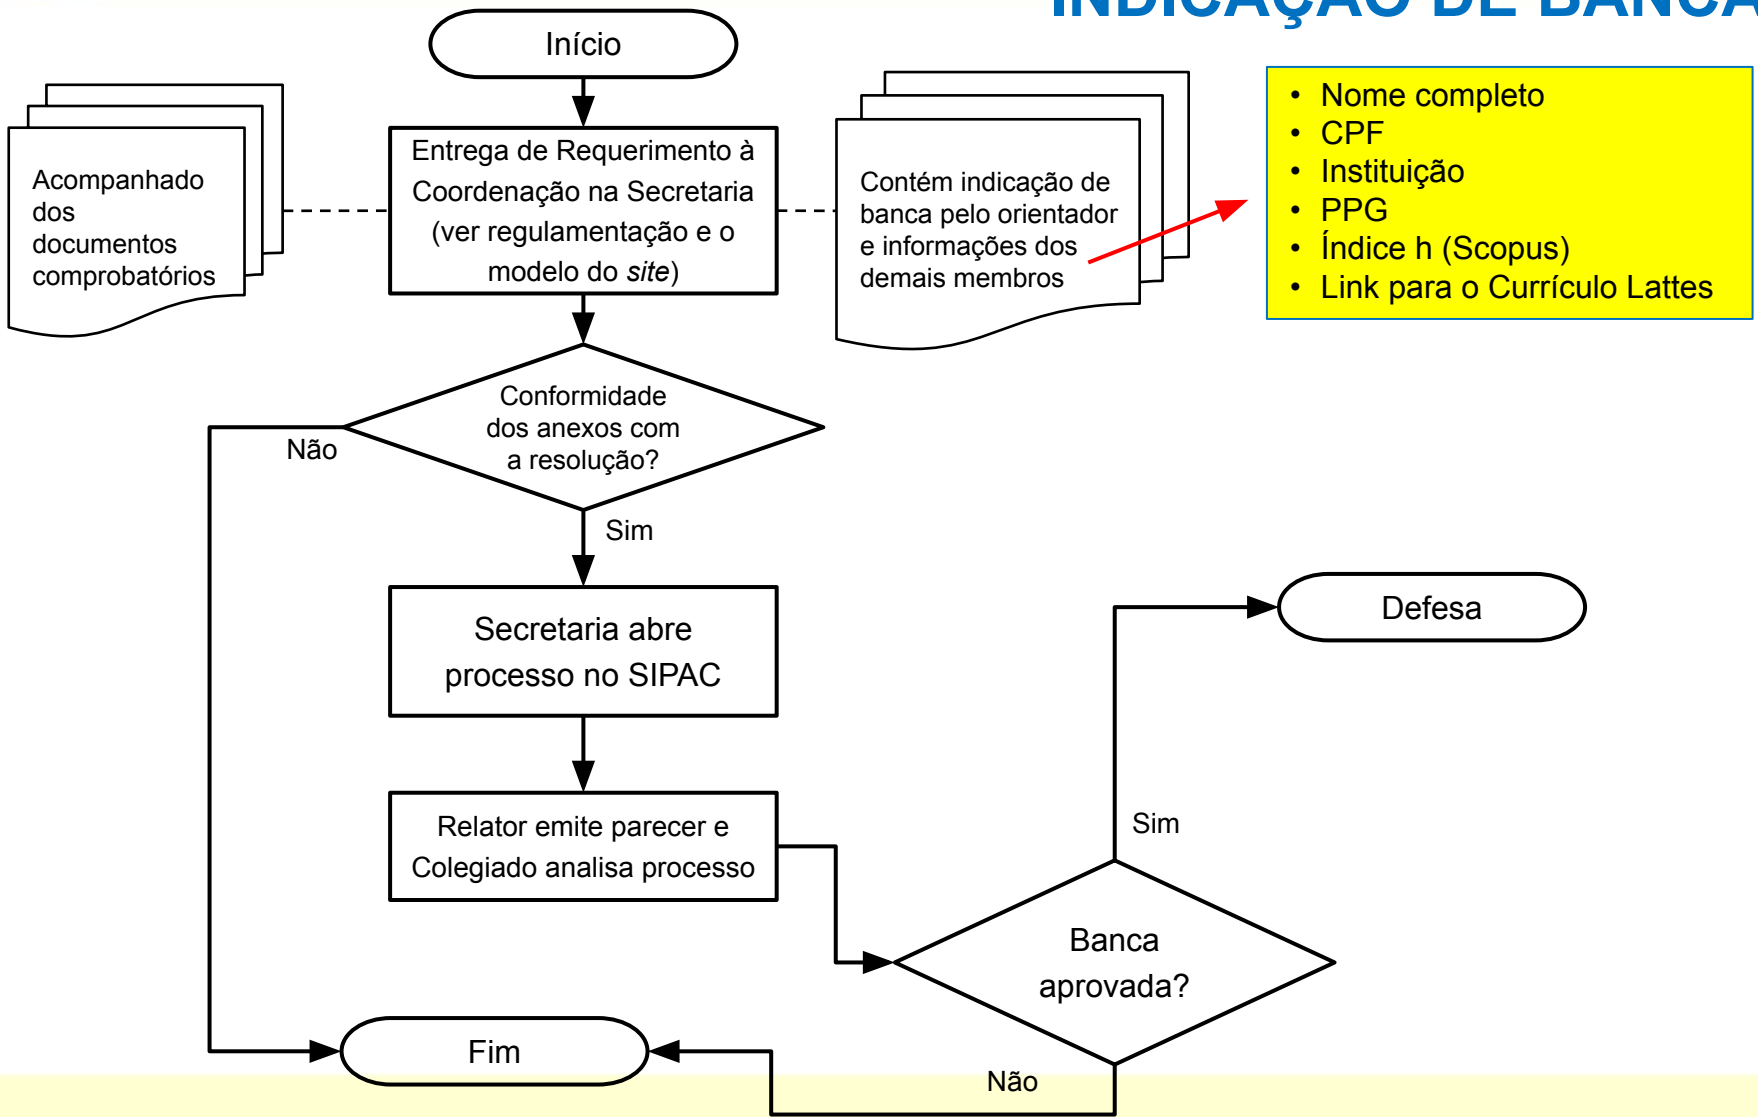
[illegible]

Início

Acompanhado dos documentos comprobatórios

Entrega de Requerimento à Coordenação na Secretaria (ver regulamentação e o modelo do *site*)

Contém indicação de banca pelo orientador e informações dos demais membros

- Nome completo
- CPF
- Instituição
- PPG
- Índice h (Scopus)
- Link para o Currículo Lattes

Conformidade dos anexos com a resolução?

Não

Sim

Secretaria abre processo no SIPAC

Defesa

Relator emite parecer e Colegiado analisa processo

Sim

Banca aprovada?

Fim

Não